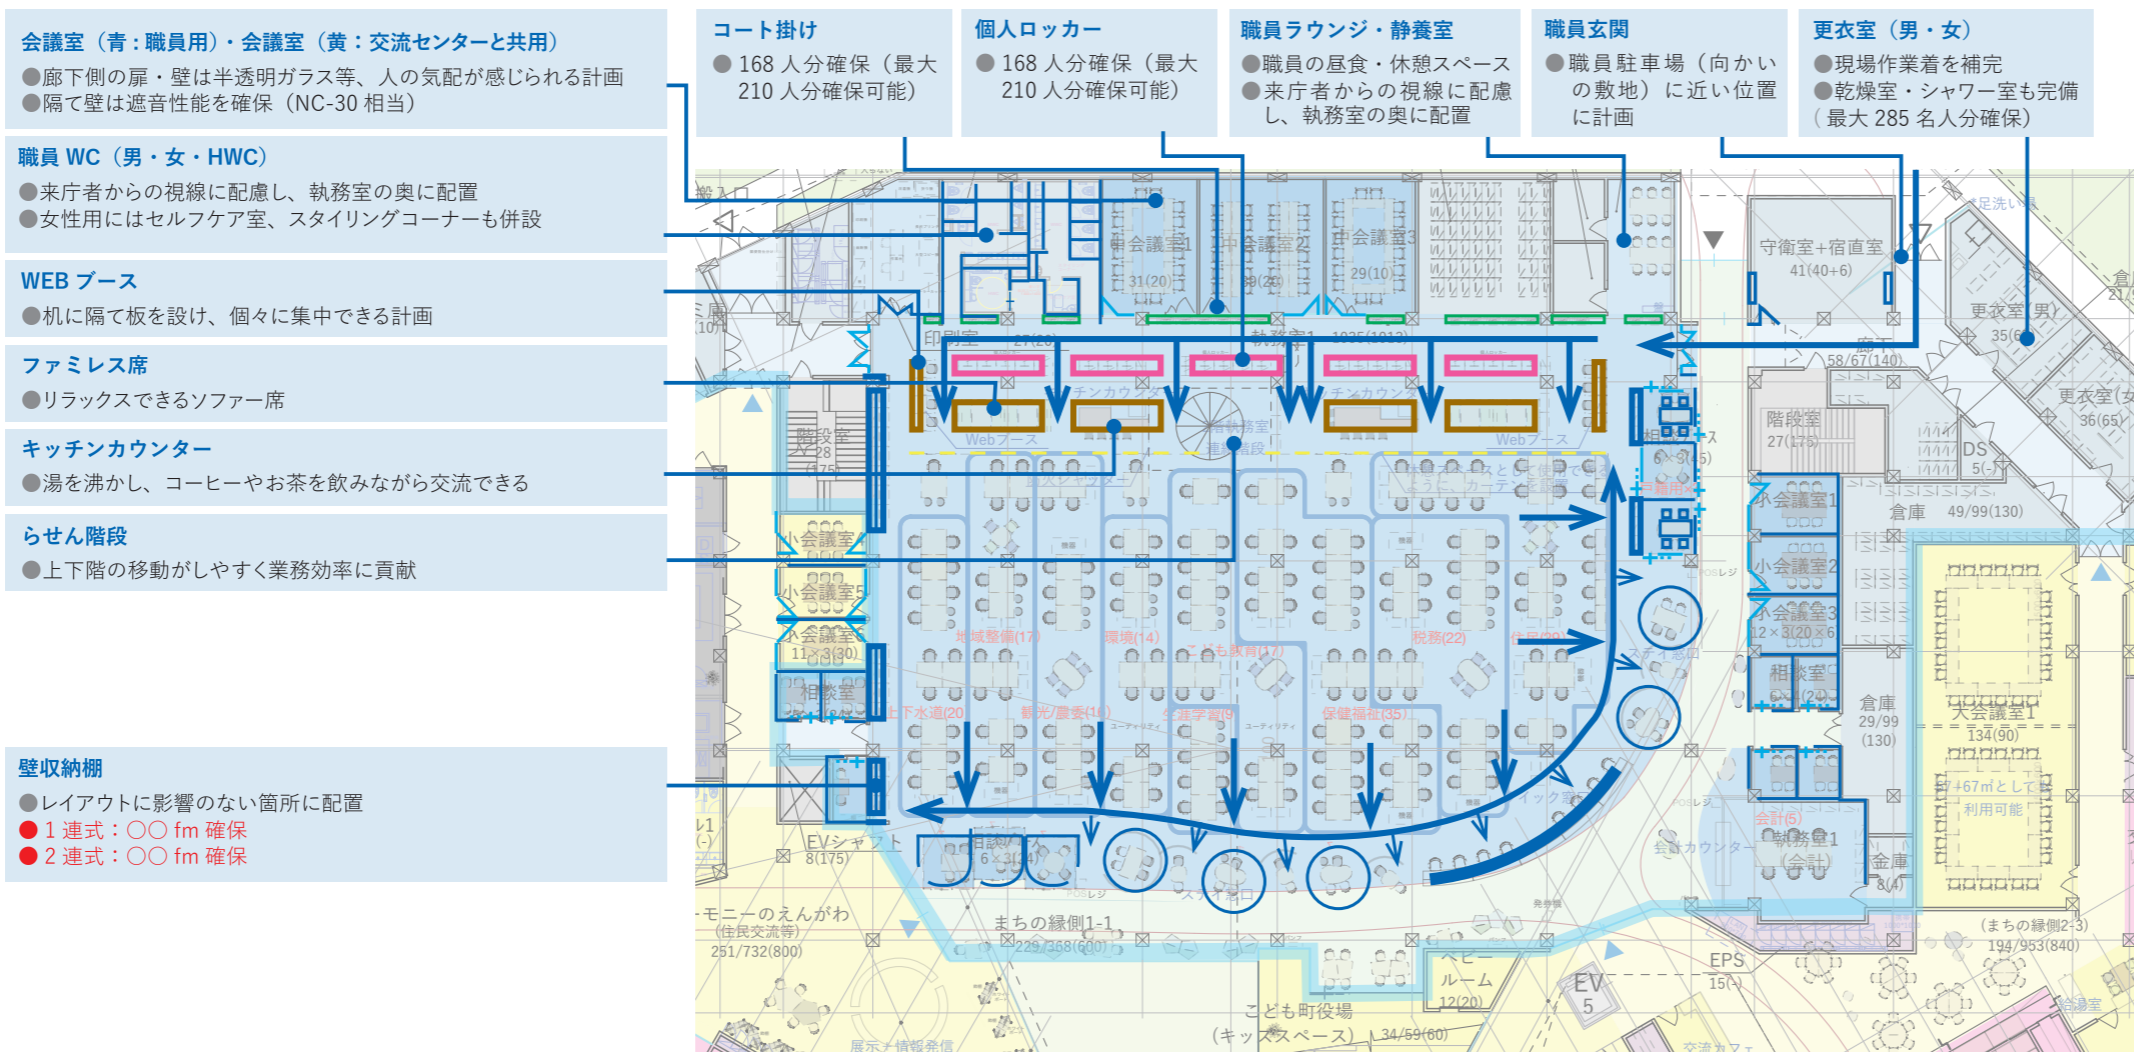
会議室（青：職員用）・会議室（黄：交流センターと共用）
●廊下側の扉・壁は半透明ガラス等、人の気配が感じられる計画
●隔て壁は遮音性能を確保（NC-30 相当）

職員 WC（男・女・HWC）
●来庁者からの視線に配慮し、執務室の奥に配置
●女性用にはセルフケア室、スタイリングコーナーも併設

WEB ブース
●机に隔て板を設け、個々に集中できる計画

ファミレス席
●リラックスできるソファー席

キッチンカウンター
●湯を沸かし、コーヒーやお茶を飲みながら交流できる

らせん階段
●上下階の移動がしやすく業務効率に貢献

壁収納棚
●レイアウトに影響のない箇所に配置
● 1 連式：〇〇 fm 確保
● 2 連式：〇〇 fm 確保

コート掛け
● 168 人分確保（最大 210 人分確保可能）

個人ロッカー
● 168 人分確保（最大 210 人分確保可能）

職員ラウンジ・静養室
●職員の昼食・休憩スペース
●来庁者からの視線に配慮し、執務室の奥に配置

職員玄関
●職員駐車場（向かいの敷地）に近い位置に計画

更衣室（男・女）
●現場作業着を補完
●乾燥室・シャワー室も完備
（最大 285 名人分確保）

会議室1 31(20)
会議室2 39(24)
会議室3 29(10)
守衛室+宿直室 41(40+6)
更衣室（男） 35(6)
更衣室（女） 36(65)
印刷室
執務室1 1035(1013)
廊下 58/67(140)
チンカウンター
執務室
Webブース
階段室 28 (175)
階段室 27(175)
DS 5(-)
倉庫 49/99(130)
相談ブース 6×3(15)
小会議室1
小会議室2
小会議室3 12×3(20×6)
相談室 6×4(24)
小会議室
小会議室5
小会議室 11×3(30)
相談室
地域整備(17)
環境(14)
こども教育(17)
税務(22)
住民(29)
上下水道(20)
観光/農委(16)
生涯学習(9)
保健福祉(35)
倉庫 29/99 (130)
大会議室1 134(90)
+67㎡として 利用可能
会計(5)
執務室1 (会計)
金庫 8(4)
EVシャフト 8(175)
相談室 6×3(24)
モニーのえんがわ (住民交流等) 251/732(800)
まちの縁側1-1 229/368(600)
ベビールーム 12(20)
EV 5
EPS 15(-)
こども町役場 (キッズスペース) 34/59(60)
(まちの縁側2-3) 194/953(840)
会計カウンター
搬入口
展示+情報発信
交流カフェ
給湯室
足洗い場